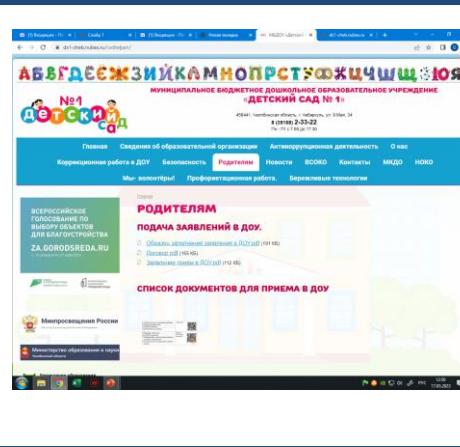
(5) Входящие - По | Слайд 1 | (5) Входящие - По | Новая вкладка | МБДОУ «Детский | ds1-chebarkul.ru | +

ds1-cheb.ru/roditelyam/

АБВГДЕЁЖЗИЙКЛМНОПРСТУФХЦЧШЩЪЫЬЭЮЯ

№1 детский сад

МУНИЦИПАЛЬНОЕ БЮДЖЕТНОЕ ДОШКОЛЬНОЕ ОБРАЗОВАТЕЛЬНОЕ УЧРЕЖДЕНИЕ
«ДЕТСКИЙ САД № 1»

456441, Челябинская область, г. Чебаркуль, ул. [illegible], 34
8 (35168) 2-33-22
Пн - Пт с 7.00 до 17.30

Главная | Сведения об образовательной организации | Антикоррупционная деятельность | О нас
Коррекционная работа в ДОУ | Безопасность | Родителям | Новости | ВСОКО | Контакты | МКДО | НОКО
Мы- волонтёры! | Профориентационная работа. | Бережливые технологии

ВСЕРОССИЙСКОЕ ГОЛОСОВАНИЕ ПО ВЫБОРУ ОБЪЕКТОВ ДЛЯ БЛАГОУСТРОЙСТВА
ZA.GORODSREDA.RU

Минпросвещения России

Министерство образования и науки

Главная

РОДИТЕЛЯМ

ПОДАЧА ЗАЯВЛЕНИЙ В ДОУ.

Образец заполнения заявления в ДОУ.pdf (181 КБ)
Договор.pdf (165 КБ)
Заявление приема в ДОУ.pdf (112 КБ)

СПИСОК ДОКУМЕНТОВ ДЛЯ ПРИЕМА В ДОУ

РУС
12:06
17.05.2023